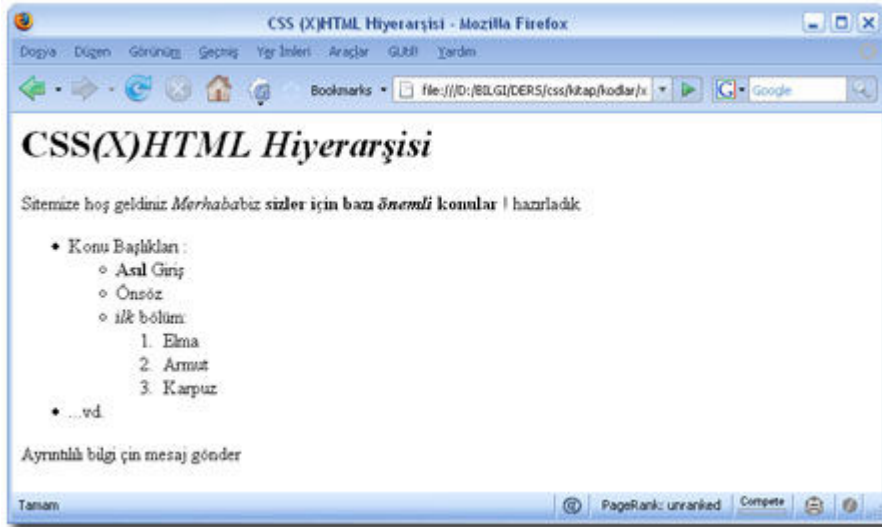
CSS (X)HTML Hiyerarşisi - Mozilla Firefox

Dosya Düzen Görünüm Geçmiş Yer İmleri Araçlar GUtil Yardım

Bookmarks file:///D:/BILGI/DERS/css/kitap/kodlar/x Google

CSS(X)HTML Hiyerarşisi

Sitemize hoş geldiniz Merhaba biz sizler için bazı önemli konular | hazırladık

- Konu Başlıkları :
  - Asıl Giriş
  - Önsöz
  - ilk bölüm:
    1. Elma
    2. Armut
    3. Karpuz
- ...vd.

Ayrıntılı bilgi için mesaj gönder

Tamam PageRank: unranked Compete